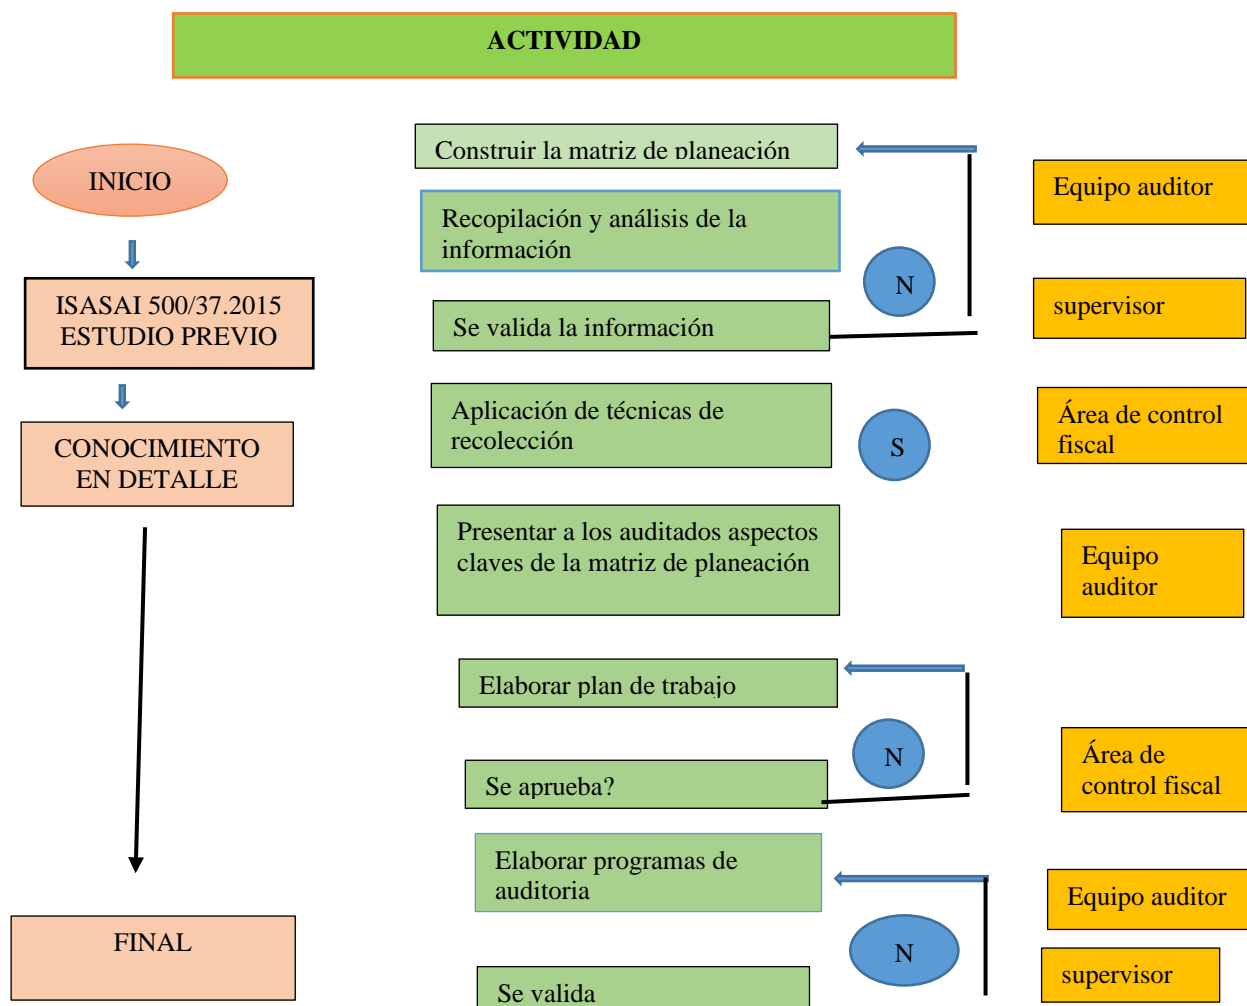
ACTIVIDAD

INICIO

ISASAI 500/37.2015 ESTUDIO PREVIO

CONOCIMIENTO EN DETALLE

FINAL

Construir la matriz de planeación

Recopilación y análisis de la información

N

Se valida la información

Aplicación de técnicas de recolección

S

Presentar a los auditados aspectos claves de la matriz de planeación

Elaborar plan de trabajo

N

Se aprueba?

Elaborar programas de auditoria

N

Se valida

Equipo auditor

supervisor

Área de control fiscal

Equipo auditor

Área de control fiscal

Equipo auditor

supervisor